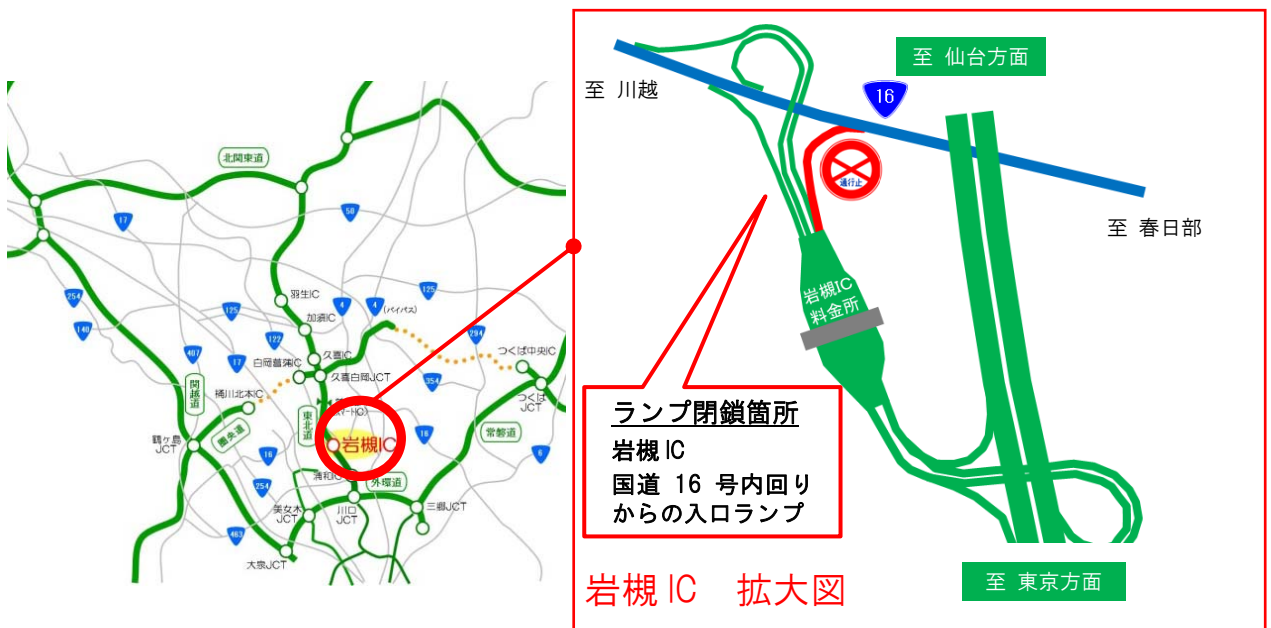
北関東道

17

50

254

140

125

4

4
(バイパス)

125

294

羽生IC

加須IC

122

407

17

白岡菖蒲IC

久喜IC

久喜白岡JCT

つくば中央IC

関越道

桶川北本IC

圏央道

東北道

岩槻IC

354

つくばJCT

常磐道

鶴ヶ島JCT

16

16

6

浦和IC

外環道

254

美女木JCT

川口JCT

三郷JCT

463

大泉JCT

至 川越

至 仙台方面

16

通行止

至 春日部

岩槻IC 料金所

ランプ閉鎖箇所
岩槻 IC
国道 16 号内回りからの入口ランプ

至 東京方面

岩槻 IC 拡大図